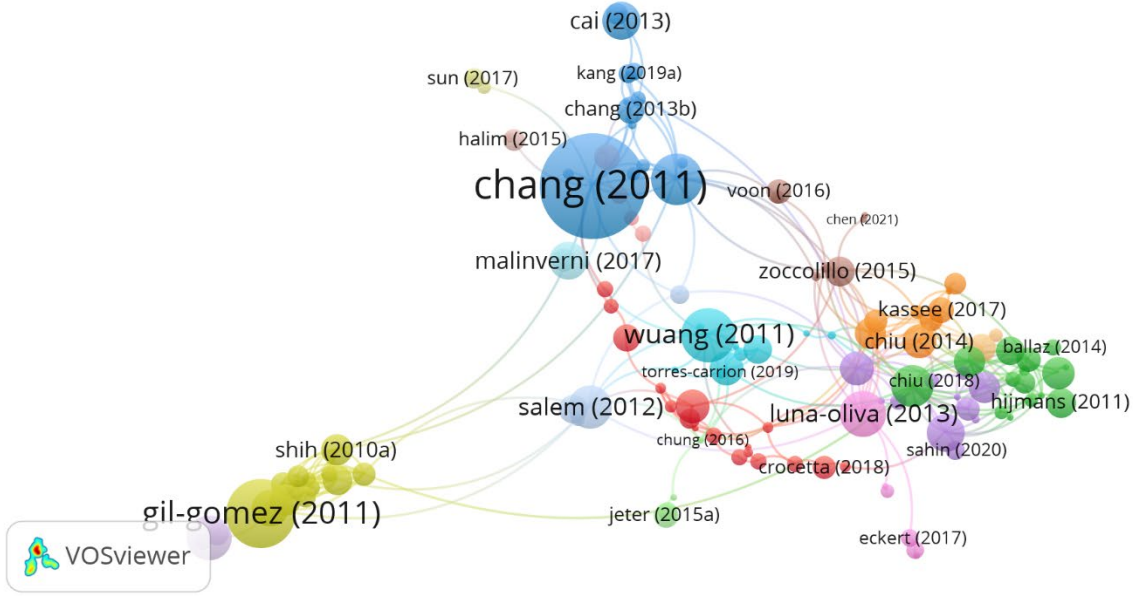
cai (2013)
sun (2017)
kang (2019a)
chang (2013b)
halim (2015)
chang (2011)
voon (2016)
chen (2021)
malinverni (2017)
zoccolillo (2015)
kassee (2017)
wuang (2011)
chiu (2014)
ballaz (2014)
torres-carrion (2019)
chiu (2018)
salem (2012)
luna-oliva (2013)
hijmans (2011)
chung (2016)
sahin (2020)
shih (2010a)
crocetta (2018)
gil-gomez (2011)
jeter (2015a)
eckert (2017)
VOSviewer